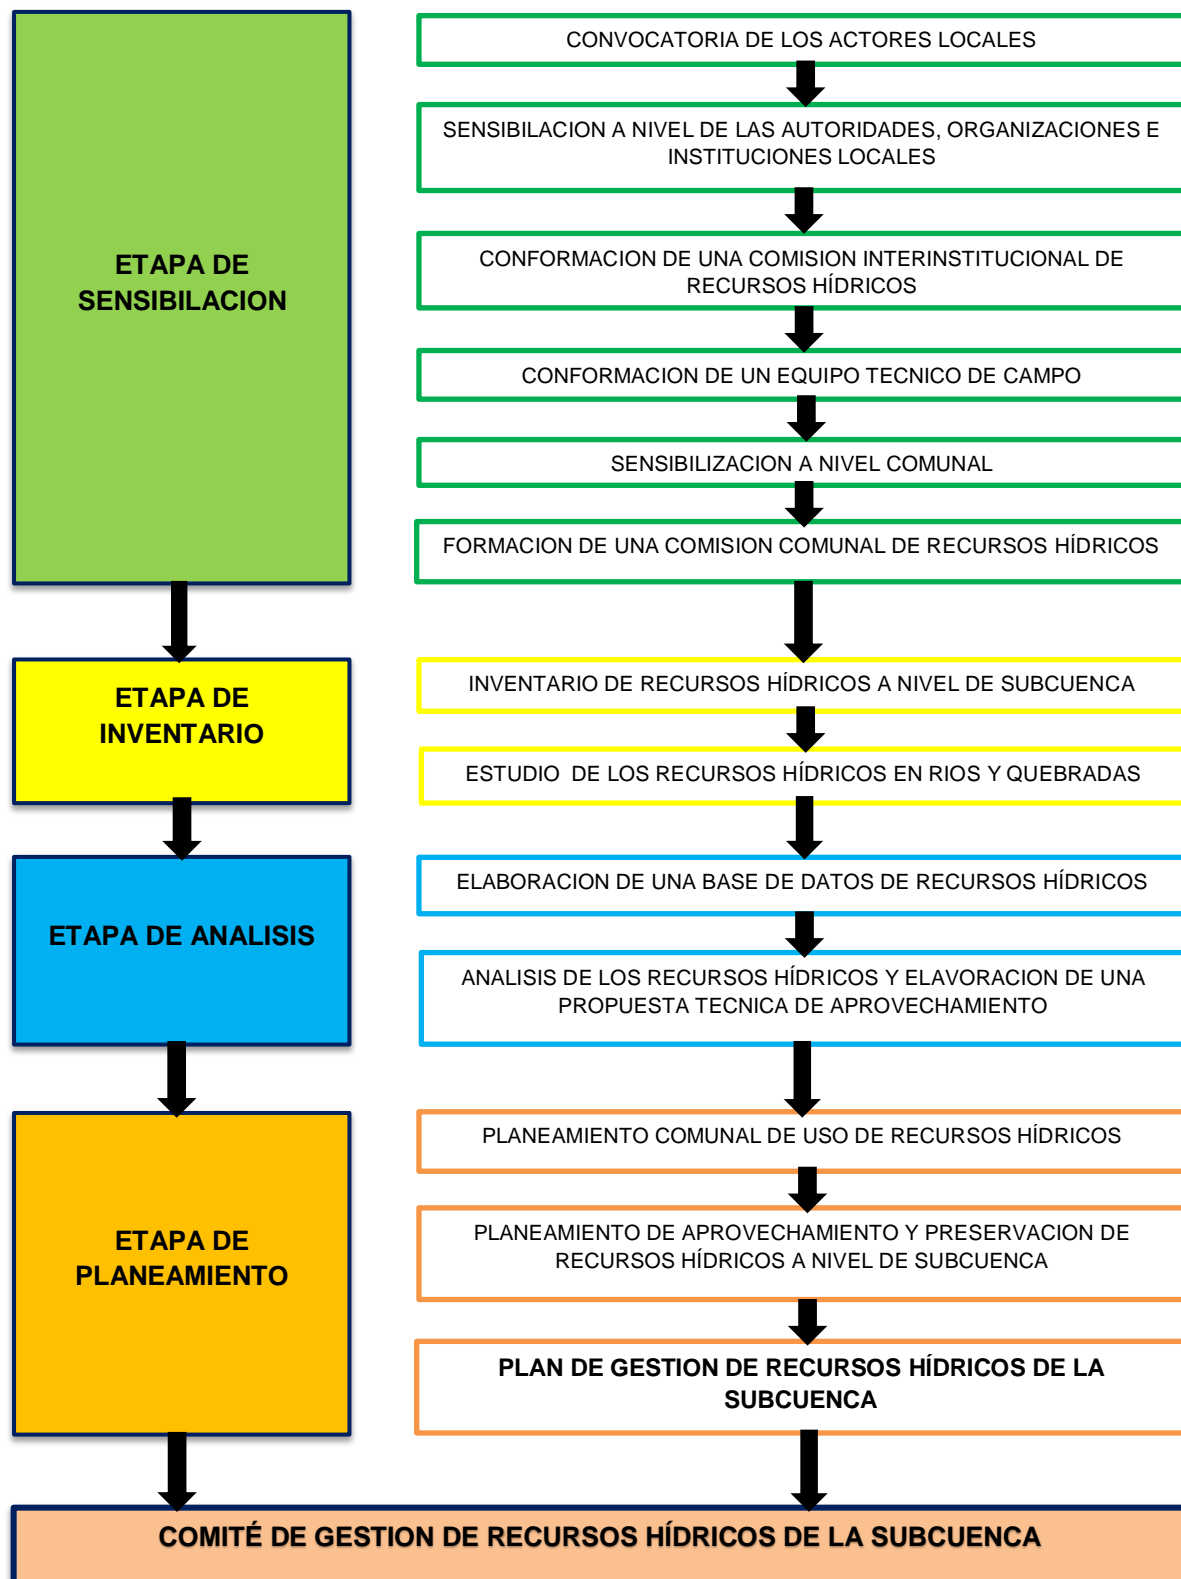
ETAPA DE SENSIBILACION

CONVOCATORIA DE LOS ACTORES LOCALES

SENSIBILACION A NIVEL DE LAS AUTORIDADES, ORGANIZACIONES E INSTITUCIONES LOCALES

CONFORMACION DE UNA COMISION INTERINSTITUCIONAL DE RECURSOS HÍDRICOS

CONFORMACION DE UN EQUIPO TECNICO DE CAMPO

SENSIBILIZACION A NIVEL COMUNAL

FORMACION DE UNA COMISION COMUNAL DE RECURSOS HÍDRICOS

ETAPA DE INVENTARIO

INVENTARIO DE RECURSOS HÍDRICOS A NIVEL DE SUBCUENCA

ESTUDIO DE LOS RECURSOS HÍDRICOS EN RIOS Y QUEBRADAS

ETAPA DE ANALISIS

ELABORACION DE UNA BASE DE DATOS DE RECURSOS HÍDRICOS

ANALISIS DE LOS RECURSOS HÍDRICOS Y ELAVORACION DE UNA PROPUESTA TECNICA DE APROVECHAMIENTO

ETAPA DE PLANEAMIENTO

PLANEAMIENTO COMUNAL DE USO DE RECURSOS HÍDRICOS

PLANEAMIENTO DE APROVECHAMIENTO Y PRESERVACION DE RECURSOS HÍDRICOS A NIVEL DE SUBCUENCA

PLAN DE GESTION DE RECURSOS HÍDRICOS DE LA SUBCUENCA

COMITÉ DE GESTION DE RECURSOS HÍDRICOS DE LA SUBCUENCA